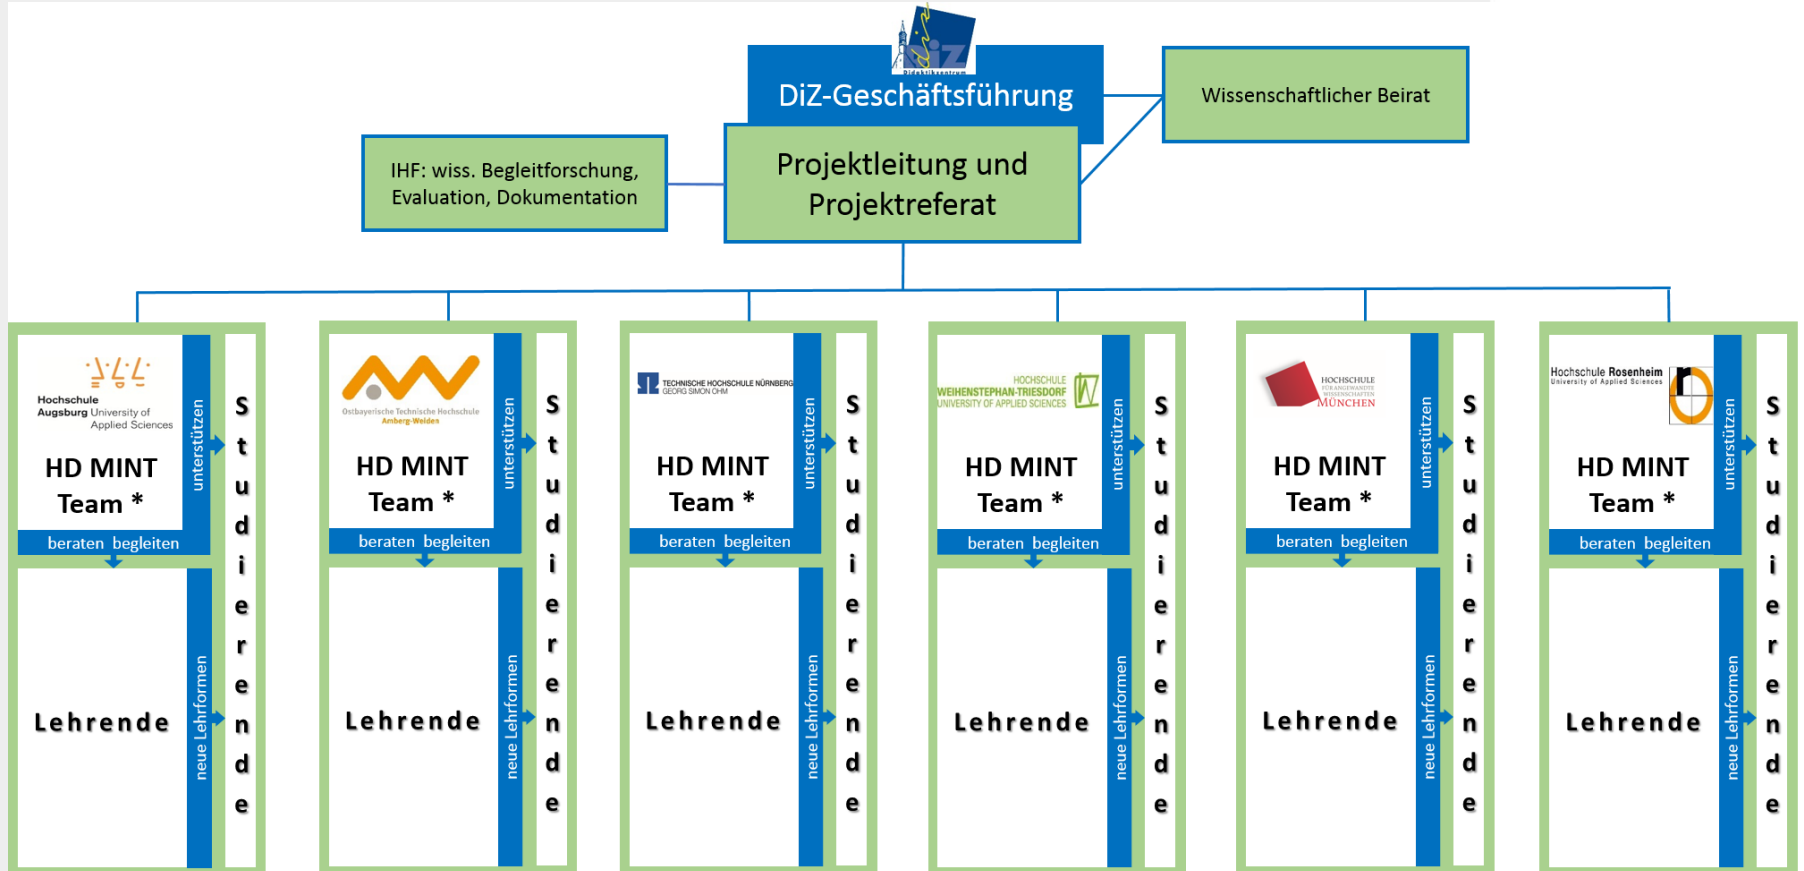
DiZ Didaktikzentrum

DiZ-Geschäftsführung

Wissenschaftlicher Beirat

IHF: wiss. Begleitforschung, Evaluation, Dokumentation

Projektleitung und Projektreferat

Hochschule Augsburg University of Applied Sciences

HD MINT Team *

unterstützen

beraten begleiten

Lehrende

neue Lehrformen

Studierende

Ostbayerische Technische Hochschule Amberg-Weiden

HD MINT Team *

unterstützen

beraten begleiten

Lehrende

neue Lehrformen

Studierende

TECHNISCHE HOCHSCHULE NÜRNBERG GEORG SIMON OHM

HD MINT Team *

unterstützen

beraten begleiten

Lehrende

neue Lehrformen

Studierende

HOCHSCHULE WEIHENSTEPHAN-TRIESDORF UNIVERSITY OF APPLIED SCIENCES

HD MINT Team *

unterstützen

beraten begleiten

Lehrende

neue Lehrformen

Studierende

HOCHSCHULE FÜR ANGEWANDTE WISSENSCHAFTEN MÜNCHEN

HD MINT Team *

unterstützen

beraten begleiten

Lehrende

neue Lehrformen

Studierende

Hochschule Rosenheim University of Applied Sciences

HD MINT Team *

unterstützen

beraten begleiten

Lehrende

neue Lehrformen

Studierende